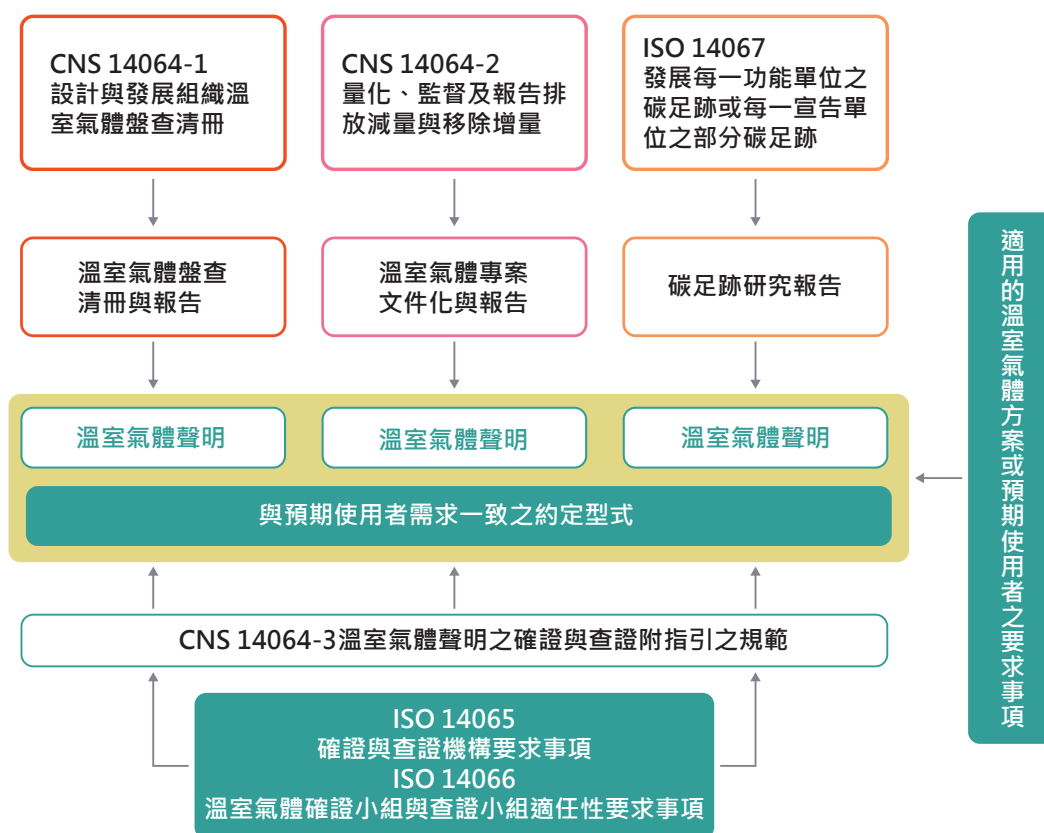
CNS 14064-1
設計與發展組織溫室氣體盤查清冊

CNS 14064-2
量化、監督及報告排放減量與移除增量

ISO 14067
發展每一功能單位之碳足跡或每一宣告單位之部分碳足跡

溫室氣體盤查清冊與報告

溫室氣體專案文件化與報告

碳足跡研究報告

溫室氣體聲明

溫室氣體聲明

溫室氣體聲明

與預期使用者需求一致之約定型式

適用的溫室氣體方案或預期使用者之要求事項

CNS 14064-3溫室氣體聲明之確證與查證附指引之規範

ISO 14065
確證與查證機構要求事項
ISO 14066
溫室氣體確證小組與查證小組適任性要求事項